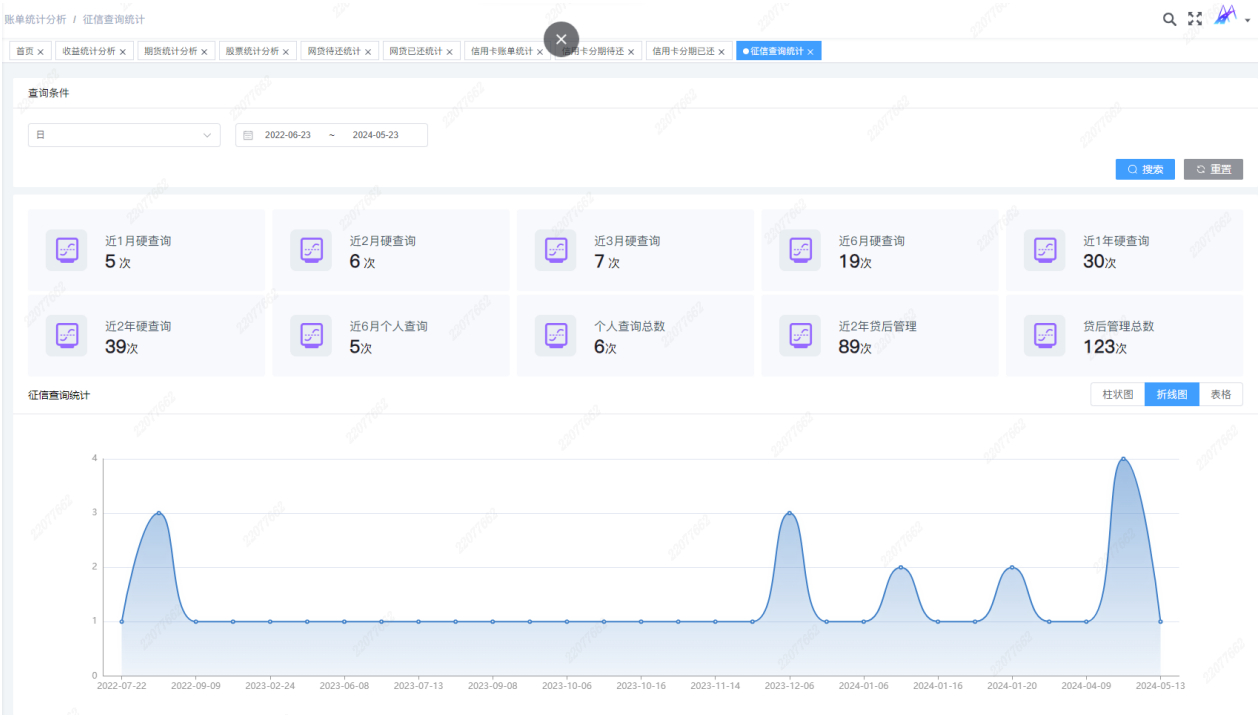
账单统计分析 / 征信查询统计

首页 × 收益统计分析 × 期货统计分析 × 股票统计分析 × 网贷待还统计 × 网贷已还统计 × 信用卡账单统计 × 信用卡分期待还 × 信用卡分期已还 × 征信查询统计 ×

查询条件

日

2022-06-23 ~ 2024-05-23

搜索 重置

近1月硬查询
5次

近2月硬查询
6次

近3月硬查询
7次

近6月硬查询
19次

近1年硬查询
30次

近2年硬查询
39次

近6月个人查询
5次

个人查询总数
6次

近2年贷后管理
89次

贷后管理总数
123次

征信查询统计

柱状图 折线图 表格

4
3
2
1
0

2022-07-22 2022-09-09 2023-02-24 2023-06-08 2023-07-13 2023-09-08 2023-10-06 2023-10-16 2023-11-14 2023-12-06 2024-01-06 2024-01-16 2024-01-20 2024-04-09 2024-05-13